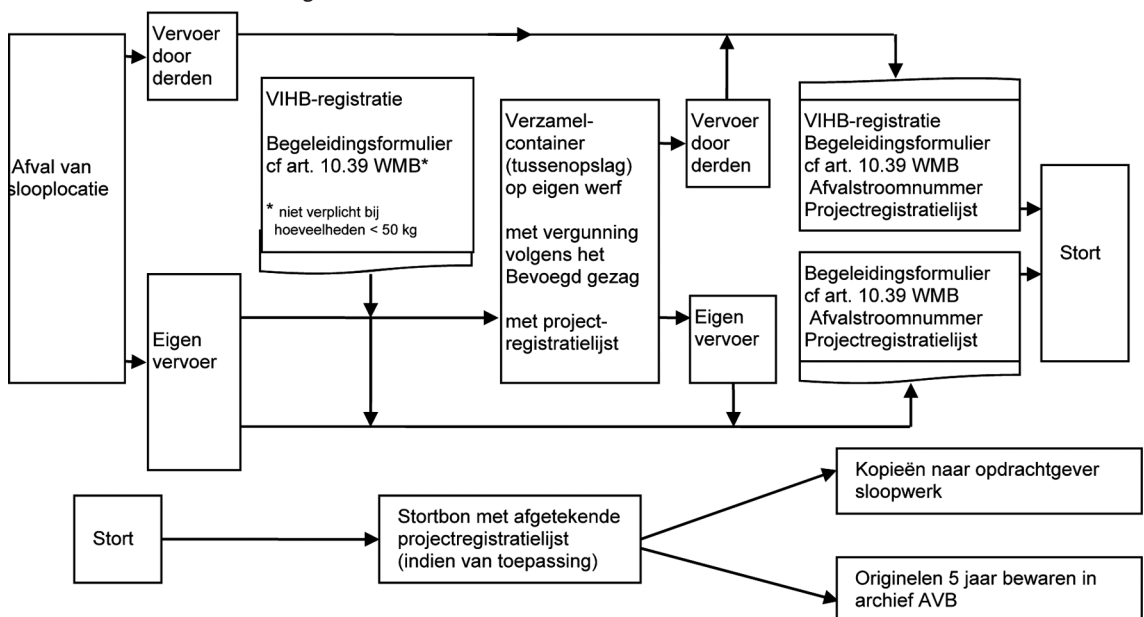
Afval van sloplocatie

Vervoer door derden

VIHB-registratie

Begeleidingsformulier cf art. 10.39 WMB*

* niet verplicht bij hoeveelheden < 50 kg

Eigen vervoer

Verzamel-container (tussenopslag) op eigen werf

met vergunning volgens het Bevoegd gezag

met project-registratielijst

Vervoer door derden

Eigen vervoer

VIHB-registratie
Begeleidingsformulier cf art. 10.39 WMB
Afvalstroomnummer
Projectregistratielijst

Begeleidingsformulier cf art. 10.39 WMB
Afvalstroomnummer
Projectregistratielijst

Stort

Stort

Stortbon met afgetekende projectregistratielijst (indien van toepassing)

Kopieën naar opdrachtgever sloopwerk

Originelen 5 jaar bewaren in archief AVB